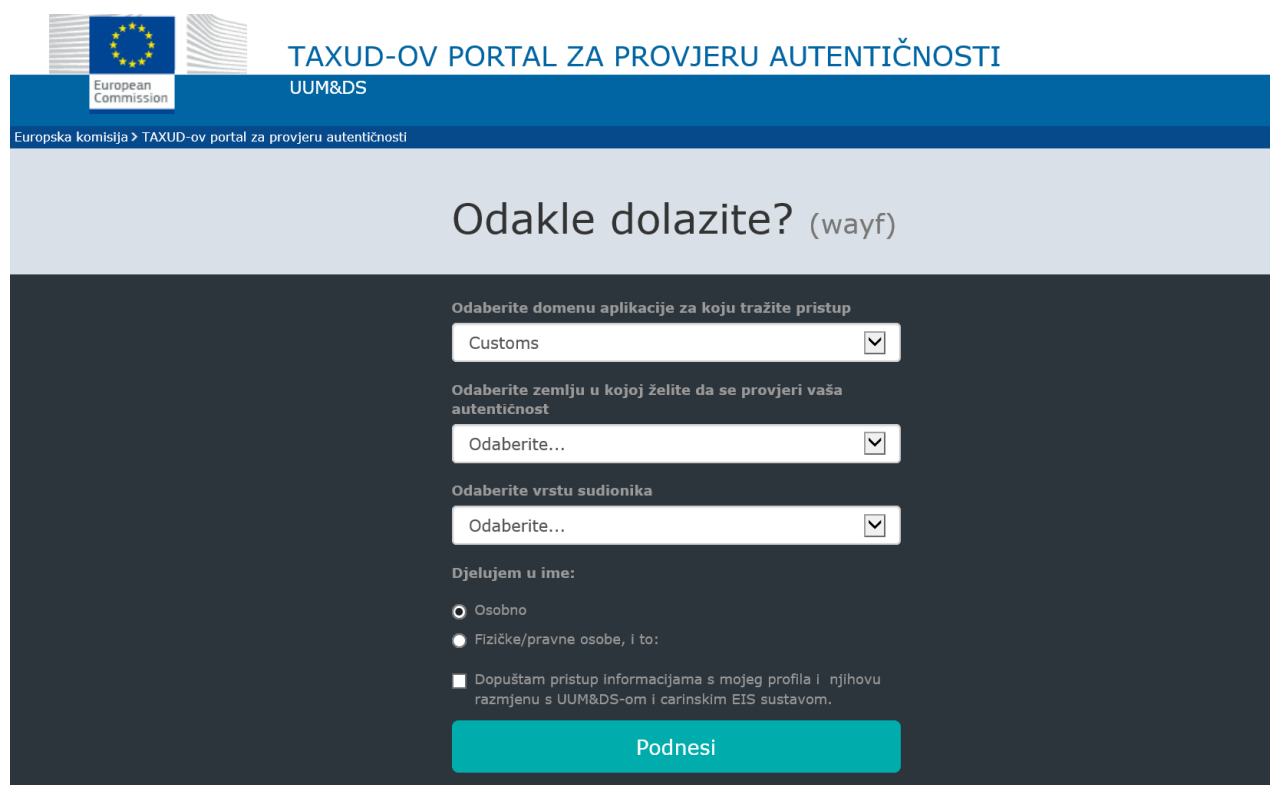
European Commission

TAXUD-OV PORTAL ZA PROVJERU AUTENTIČNOSTI

UUM&DS

Europska komisija > TAXUD-ov portal za provjeru autentičnosti

Odakle dolazite? (wayf)

Odaberite domenu aplikacije za koju tražite pristup

Customs

Odaberite zemlju u kojoj želite da se provjeri vaša autentičnost

Odaberite...

Odaberite vrstu sudionika

Odaberite...

Djelujem u ime:

Osobno

Fizičke/pravne osobe, i to:

Dopuštam pristup informacijama s mojeg profila i njihovu razmjenu s UUM&DS-om i carinskim EIS sustavom.

Podnesi